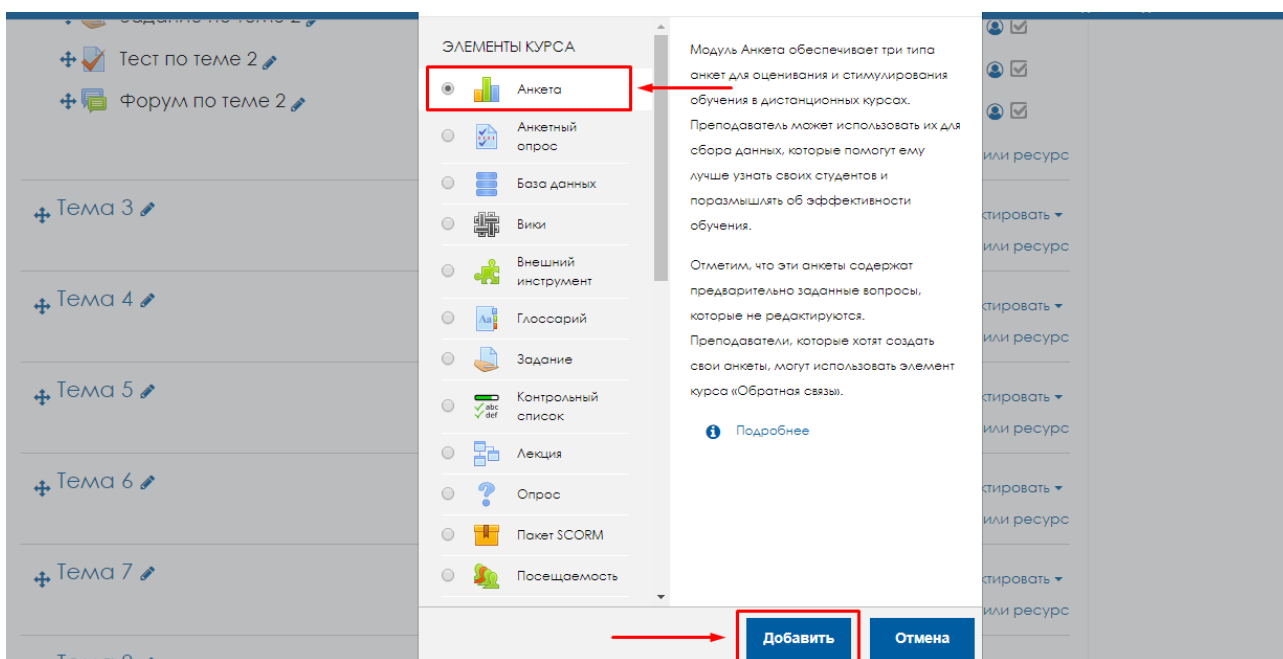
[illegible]
Тест по теме 2
Форум по теме 2
Тема 3
Тема 4
Тема 5
Тема 6
Тема 7
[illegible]

ЭЛЕМЕНТЫ КУРСА
Анкета
Анкетный опрос
База данных
Вики
Внешний инструмент
Глоссарий
Задание
Контрольный список
Лекция
Опрос
Пакет SCORM
Посещаемость

Модуль Анкета обеспечивает три типа анкет для оценивания и стимулирования обучения в дистанционных курсах. Преподаватель может использовать их для сбора данных, которые помогут ему лучше узнать своих студентов и поразмышлять об эффективности обучения.

Отметим, что эти анкеты содержат предварительно заданные вопросы, которые не редактируются. Преподаватели, которые хотят создать свои анкеты, могут использовать элемент курса «Обратная связь».

Подробнее

Добавить
Отмена

или ресурс
ктировать
или ресурс
ктировать
или ресурс
ктировать
или ресурс
ктировать
или ресурс
ктировать
или ресурс